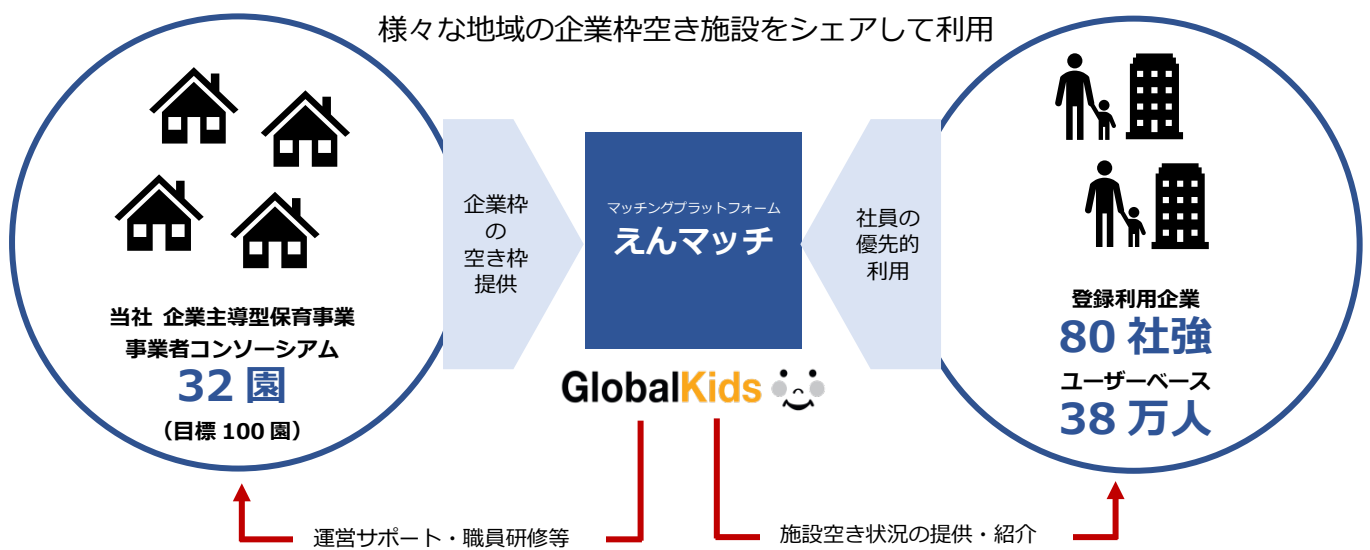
様々な地域の企業枠空き施設をシェアして利用

当社 企業主導型保育事業
事業者コンソーシアム
32 園
（目標 100 園）

企業枠
の
空き枠
提供

マッチングプラットフォーム
えんマッチ

GlobalKids

社員の
優先的
利用

登録利用企業
80 社強
ユーザーベース
38 万人

運営サポート・職員研修等

施設空き状況の提供・紹介